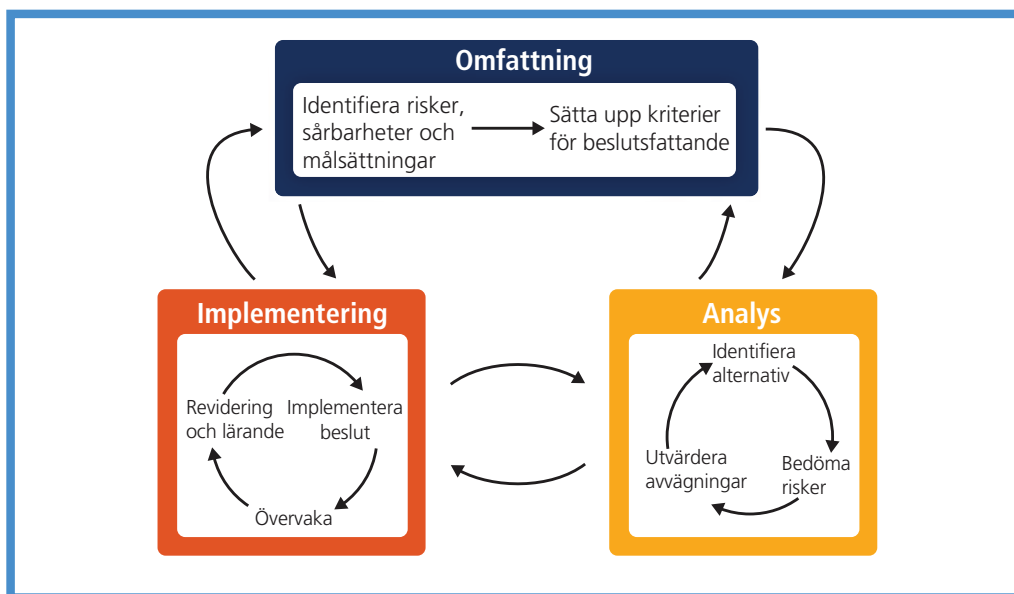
Omfattning

Identifiera risker, sårbarheter och målsättningar

Sätta upp kriterier för beslutsfattande

Implementering

Revidering och lärande

Implementera beslut

Övervaka

Analys

Identifiera alternativ

Bedöma risker

Utvärdera avvägningar